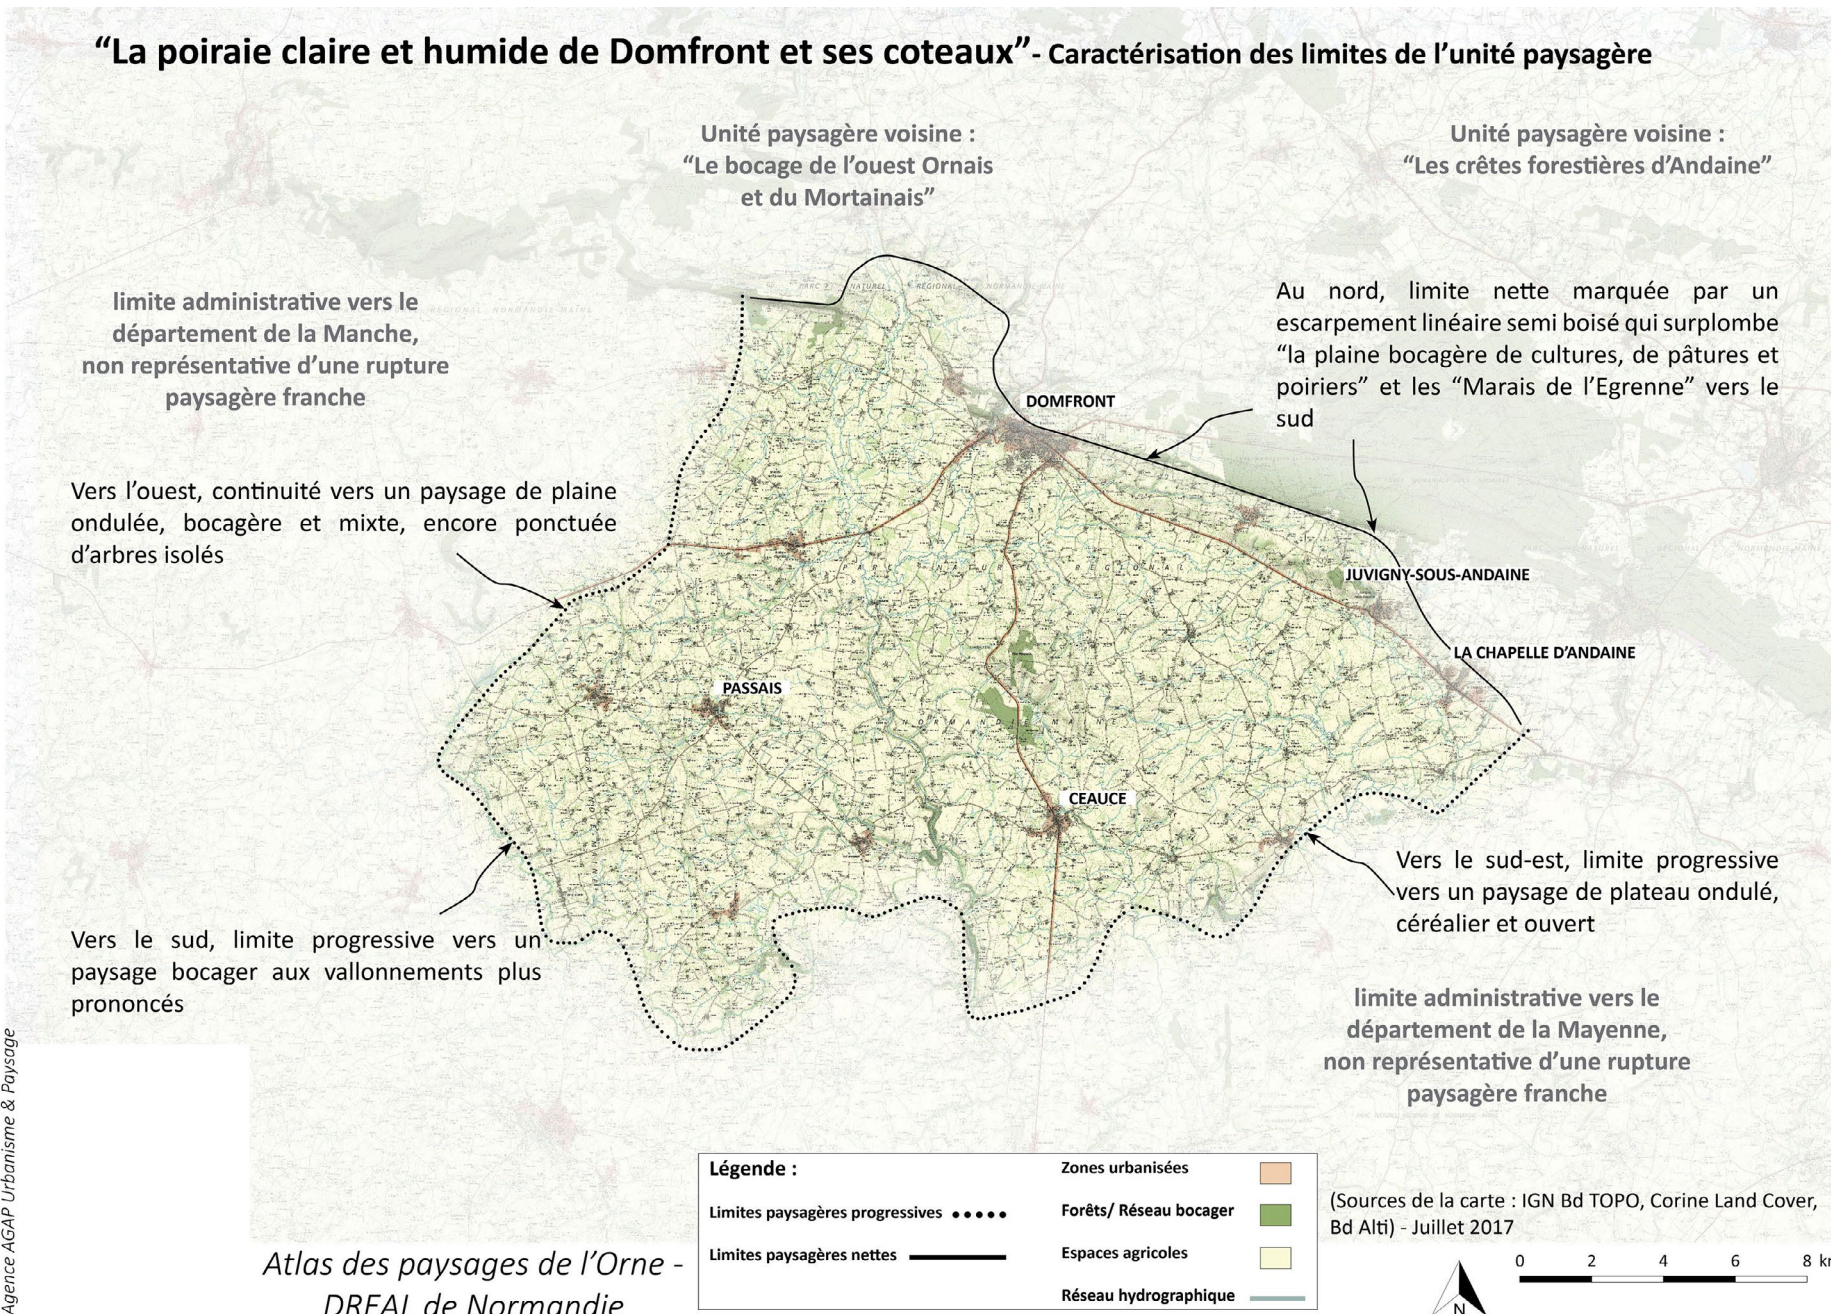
"La poiraie claire et humide de Domfront et ses coteaux"- Caractérisation des limites de l'unité paysagère

Unité paysagère voisine :
"Le bocage de l'ouest Ornais et du Mortainais"

Unité paysagère voisine :
"Les crêtes forestières d'Andaine"

limite administrative vers le département de la Manche, non représentative d'une rupture paysagère franche

Au nord, limite nette marquée par un escarpement linéaire semi boisé qui surplombe "la plaine bocagère de cultures, de pâtures et poiriers" et les "Marais de l'Egrenne" vers le sud

DOMFRONT

Vers l'ouest, continuité vers un paysage de plaine ondulée, bocagère et mixte, encore ponctuée d'arbres isolés

JUVIGNY-SOUS-ANDAINE

LA CHAPELLE D'ANDAINE

PASSAIS

CEAUCE

Vers le sud-est, limite progressive vers un paysage de plateau ondulé, céréalier et ouvert

Vers le sud, limite progressive vers un paysage bocager aux vallonnements plus prononcés

limite administrative vers le département de la Mayenne, non représentative d'une rupture paysagère franche

Légende :
Limites paysagères progressives
Limites paysagères nettes
Zones urbanisées
Forêts/ Réseau bocager
Espaces agricoles
Réseau hydrographique

(Sources de la carte : IGN Bd TOPO, Corine Land Cover, Bd Alti) - Juillet 2017

0 2 4 6 8 km

N

Atlas des paysages de l'Orne - DREAL de Normandie

Agence AGAP Urbanisme & Paysage